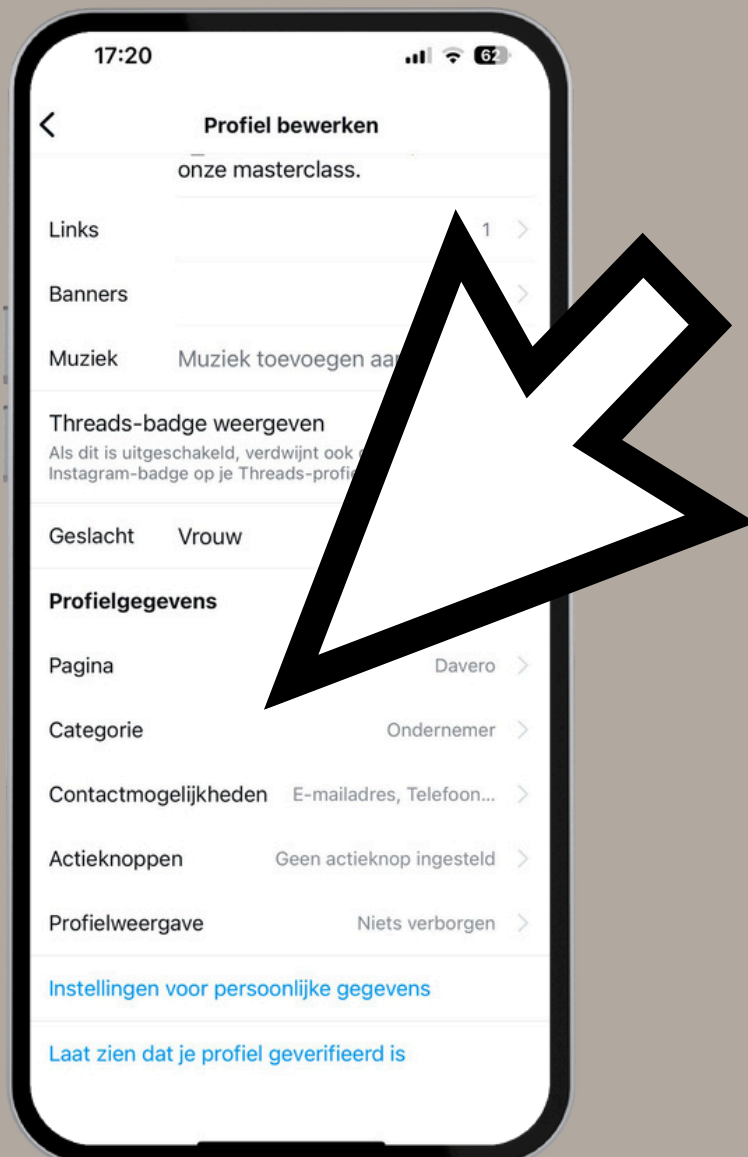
17:20

62

<

Profiel bewerken

onze masterclass.

Links 1 >

Banners >

Muziek Muziek toevoegen aa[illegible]

Threads-badge weergeven

Als dit is uitgeschakeld, verdwijnt ook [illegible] Instagram-badge op je Threads-profi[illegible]

Geslacht Vrouw

Profielgegevens

Pagina Davero >

Categorie Ondernemer >

Contactmogelijkheden E-mailadres, Telefoon... >

Actieknoppen Geen actieknop ingesteld >

Profielweergave Niets verborgen >

Instellingen voor persoonlijke gegevens

Laat zien dat je profiel geverifieerd is